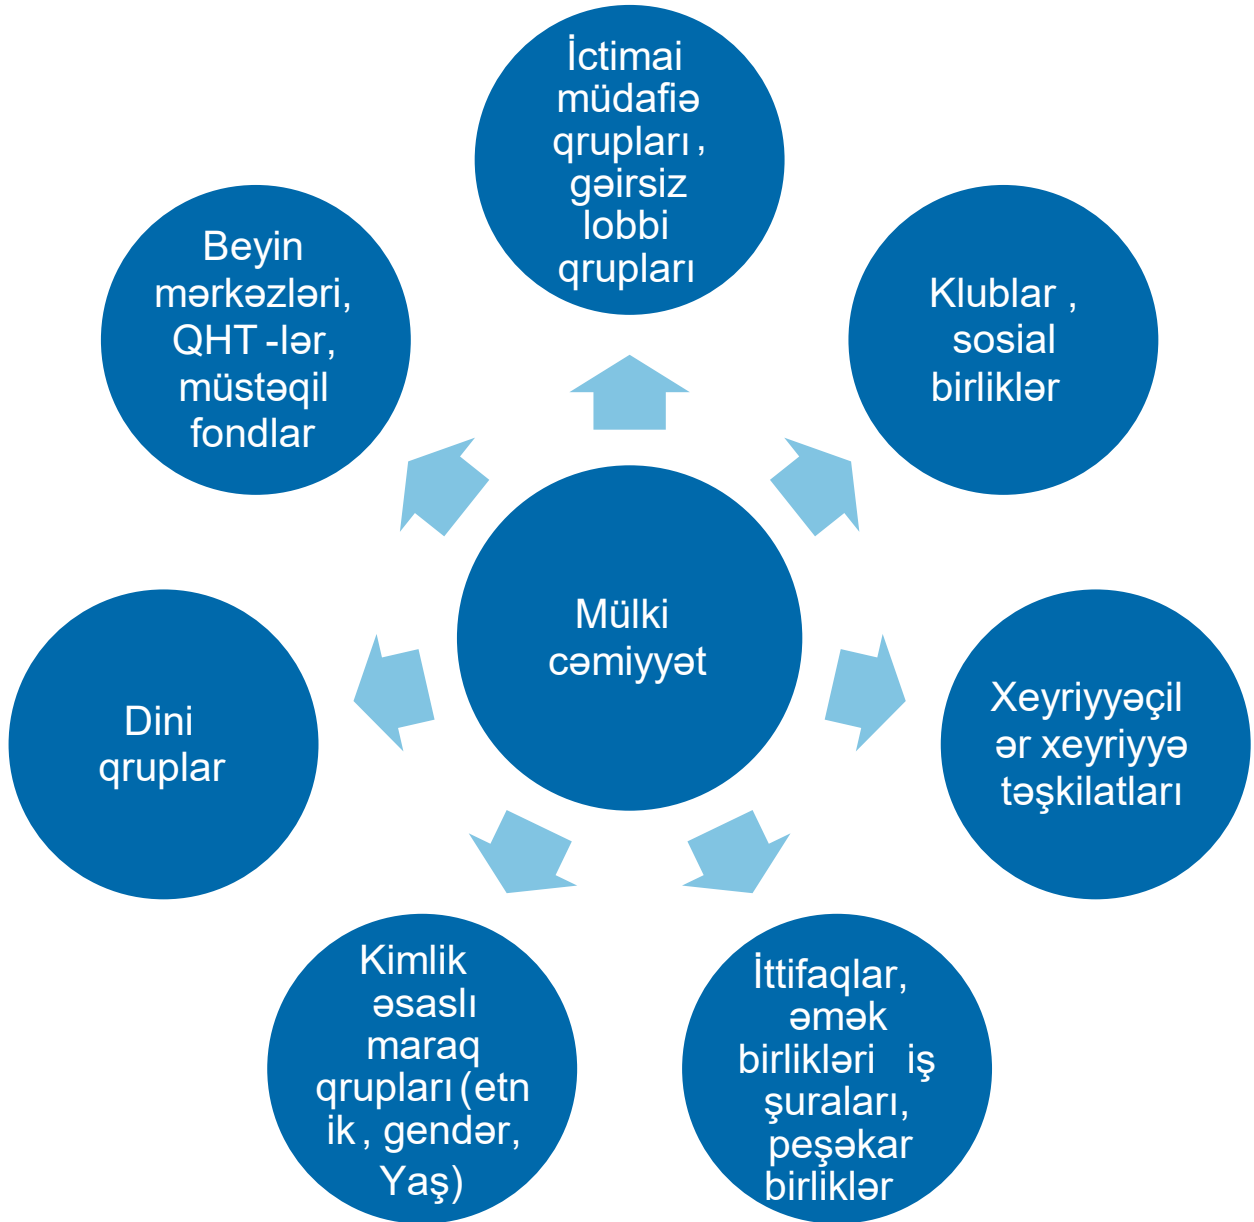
Mülki cəmiyyət

İctimai müdafiə qrupları , gəirsiz lobbi qrupları

Klublar , sosial birliklər

Xeyriyyəçilər xeyriyyə təşkilatları

İttifaqlar, əmək birlikləri iş şuraları, peşəkar birliklər

Kimlik əsaslı maraq qrupları (etnik , gendər, Yaş)

Dini qruplar

Beyin mərkəzləri, QHT -lər, müstəqil fondlar